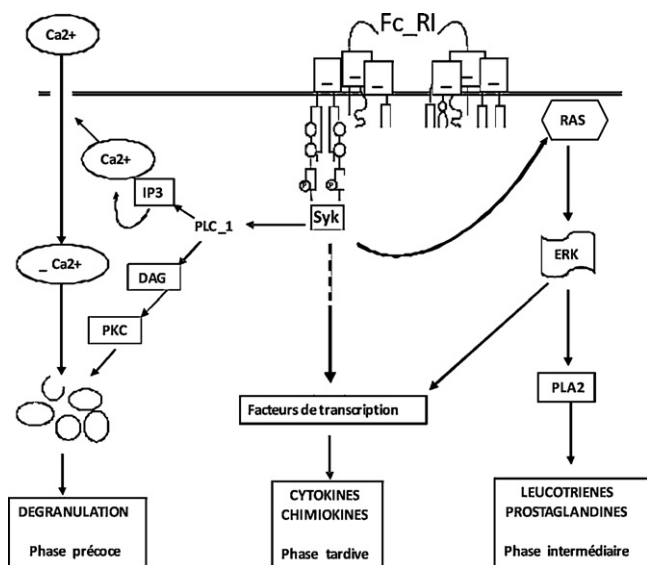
Ca2+

Fc_RI

Ca2+

IP3

PLC_1

Syk

RAS

_ Ca2+

DAG

ERK

PKC

Facteurs de transcription

PLA2

DEGRANULATION

Phase précoce

CYTOKINES
CHIMIOKINES

Phase tardive

LEUCOTRIENES
PROSTAGLANDINES

Phase intermédiaire